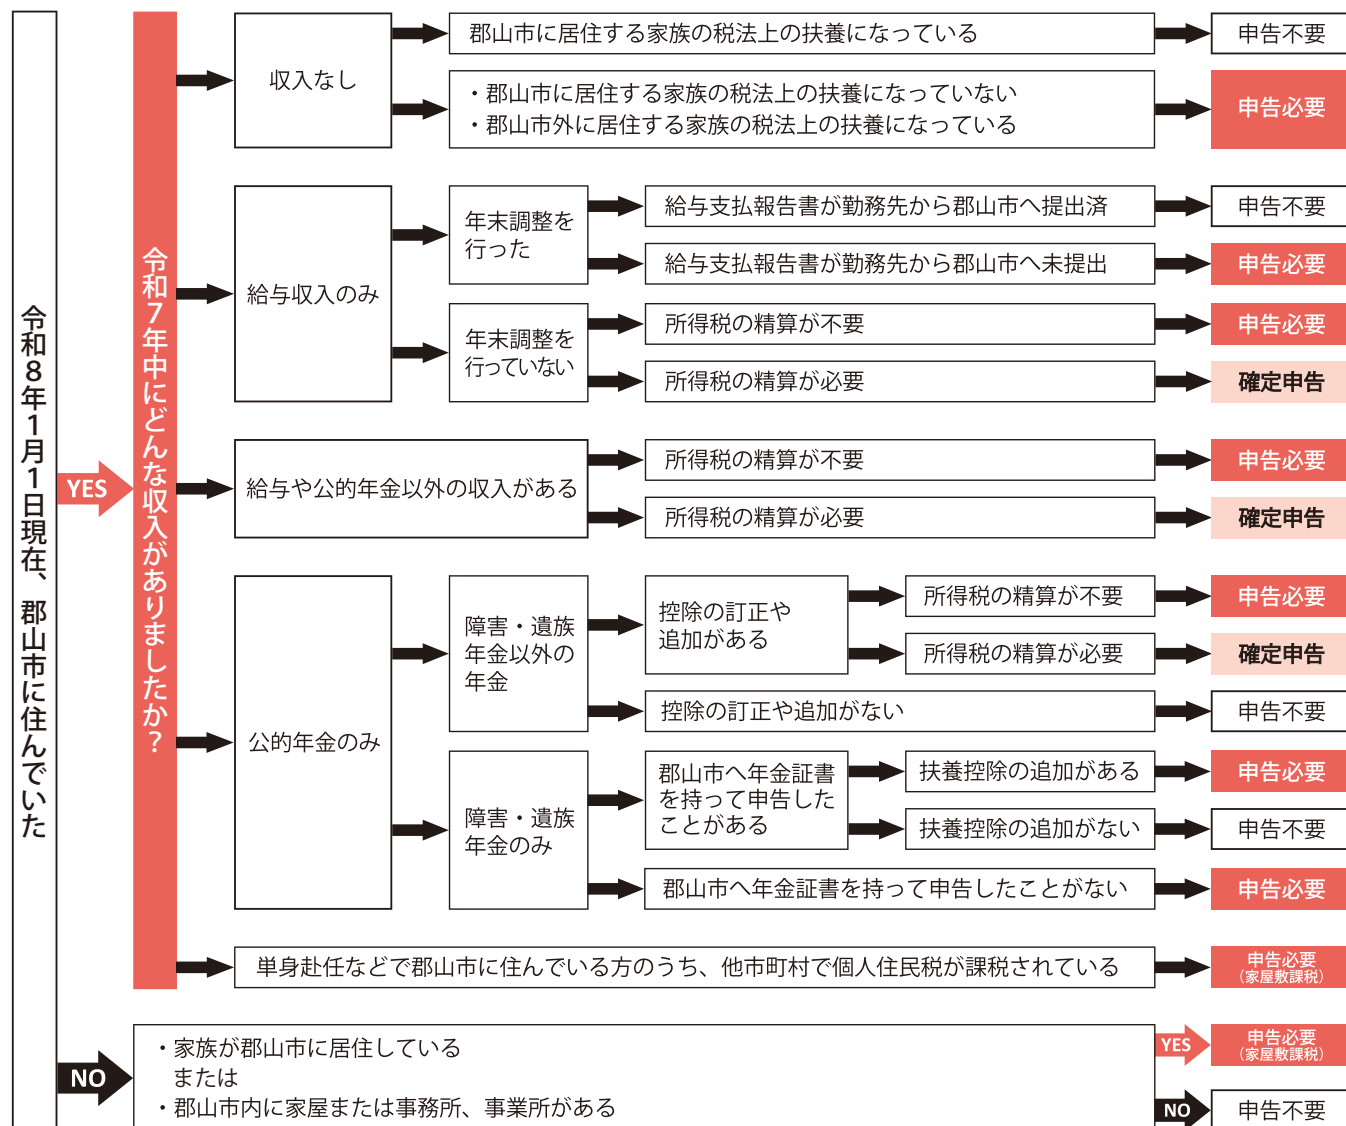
令和8年1月1日現在、郡山市に住んでいた

YES

令和7年中にどんな収入がありましたか？

収入なし

郡山市に居住する家族の税法上の扶養になっている

申告不要

・郡山市に居住する家族の税法上の扶養になっていない
・郡山市外に居住する家族の税法上の扶養になっている

申告必要

給与収入のみ

年末調整を行った

給与支払報告書が勤務先から郡山市へ提出済

申告不要

給与支払報告書が勤務先から郡山市へ未提出

申告必要

年末調整を行っていない

所得税の精算が不要

申告必要

所得税の精算が必要

確定申告

給与や公的年金以外の収入がある

所得税の精算が不要

申告必要

所得税の精算が必要

確定申告

公的年金のみ

障害・遺族年金以外の年金

控除の訂正や追加がある

所得税の精算が不要

申告必要

所得税の精算が必要

確定申告

控除の訂正や追加がない

申告不要

障害・遺族年金のみ

郡山市へ年金証書を持って申告したことがある

扶養控除の追加がある

申告必要

扶養控除の追加がない

申告不要

郡山市へ年金証書を持って申告したことがない

申告必要

単身赴任などで郡山市に住んでいる方のうち、他市町村で個人住民税が課税されている

申告必要（家屋敷課税）

NO

・家族が郡山市に居住している
または
・郡山市内に家屋または事務所、事業所がある

YES

申告必要（家屋敷課税）

NO

申告不要